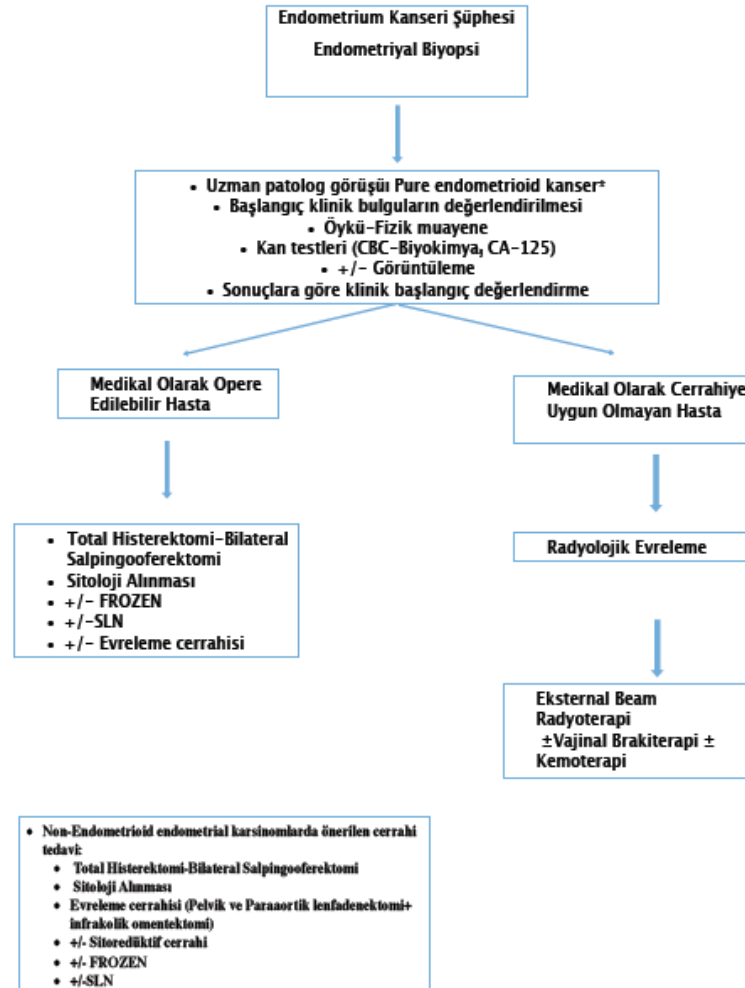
Endometrium Kanseri Şüphesi
Endometriyal Biyopsi

• Uzman patolog görüşü Pure endometrioid kanser*
• Başlangıç klinik bulguların değerlendirilmesi
• Öykü-Fizik muayene
• Kan testleri (CBC-Biyokimya, CA-125)
• +/- Görüntüleme
• Sonuçlara göre klinik başlangıç değerlendirme

Medikal Olarak Opere Edilebilir Hasta

Medikal Olarak Cerrahiye Uygun Olmayan Hasta

• Total Histerektomi-Bilateral Salpingooferektomi
• Sitoloji Alınması
• +/- FROZEN
• +/-SLN
• +/- Evreleme cerrahisi

Radyolojik Evreleme

Eksternal Beam Radyoterapi ±Vajinal Brakiterapi ± Kemoterapi

• Non-Endometrioid endometrial karsinomlarda önerilen cerrahi tedavi:
• Total Histerektomi-Bilateral Salpingooferektomi
• Sitoloji Alınması
• Evreleme cerrahisi (Pelvik ve Paraaortik lenfadenektomi+ infrakolik omentektomi)
• +/- Sitoredüktif cerrahi
• +/- FROZEN
• +/-SLN